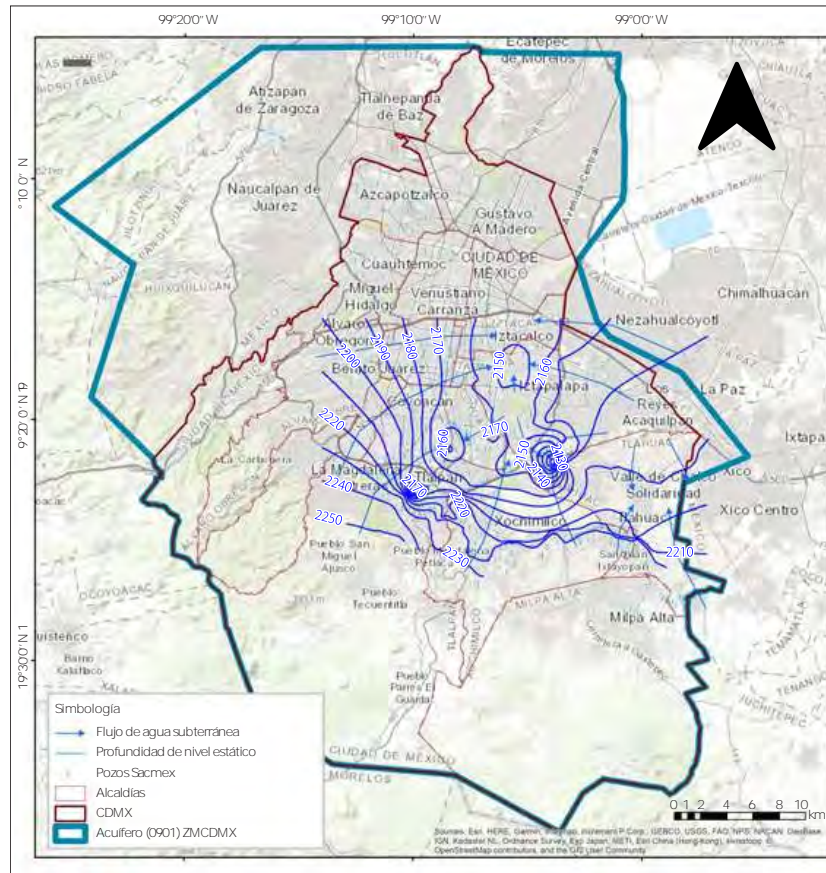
99°20'0" W
99°10'0" W
99°0'0" W

Ecatepec de Morelos
Atizapan de Zaragoza
Tlalnepantla de Baz
Naucalpan de Juarez
Azcapotzalco
Gustavo A Madero
Cuauhtemoc
CIUDAD DE MEXICO
Miguel Hidalgo
Venustiano Carranza
Alvaro Obregon
Benito Juarez
Iztacalco
Nezahualcoyotl
Chimalhuacán
Iztapalapa
La Paz
Reyes Acaquilpan
Ixtapa
Coyoacan
La Magdalena Contreras
Tlalpan
Xochimilco
Valle de Chalco Solidaridad
Tlahuac
Xico
Xico Centro
Pueblo San Miguel Ajusco
Pueblo Tecuentitla
Milpa Alta
Pueblo Parres El Guarda
CIUDAD DE MEXICO
MORELOS
MILPA ALTA
TLALPAN
Xalatlaco
Ocoyoacac

2200
2190
2180
2170
2150
2160
2220
2170
2160
2150
2130
2140
2240
2110
2120
2250
2230
2210

19°30'0" N
19°20'0" N
19°10'0" N

Simbología
Flujo de agua subterránea
Profundidad de nivel estático
Pozos Sacmex
Alcaldías
CDMX
Acuífero (0901) ZMCDMX

0 1 2 4 6 8 10 km

Sources: Esri, HERE, Garmin, Intermap, increment P Corp., GEBCO, USGS, FAO, NPS, NRCAN, GeoBase, IGN, Kadaster NL, Ordnance Survey, Esri Japan, METI, Esri China (Hong Kong), swisstopo, © OpenStreetMap contributors, and the GIS User Community